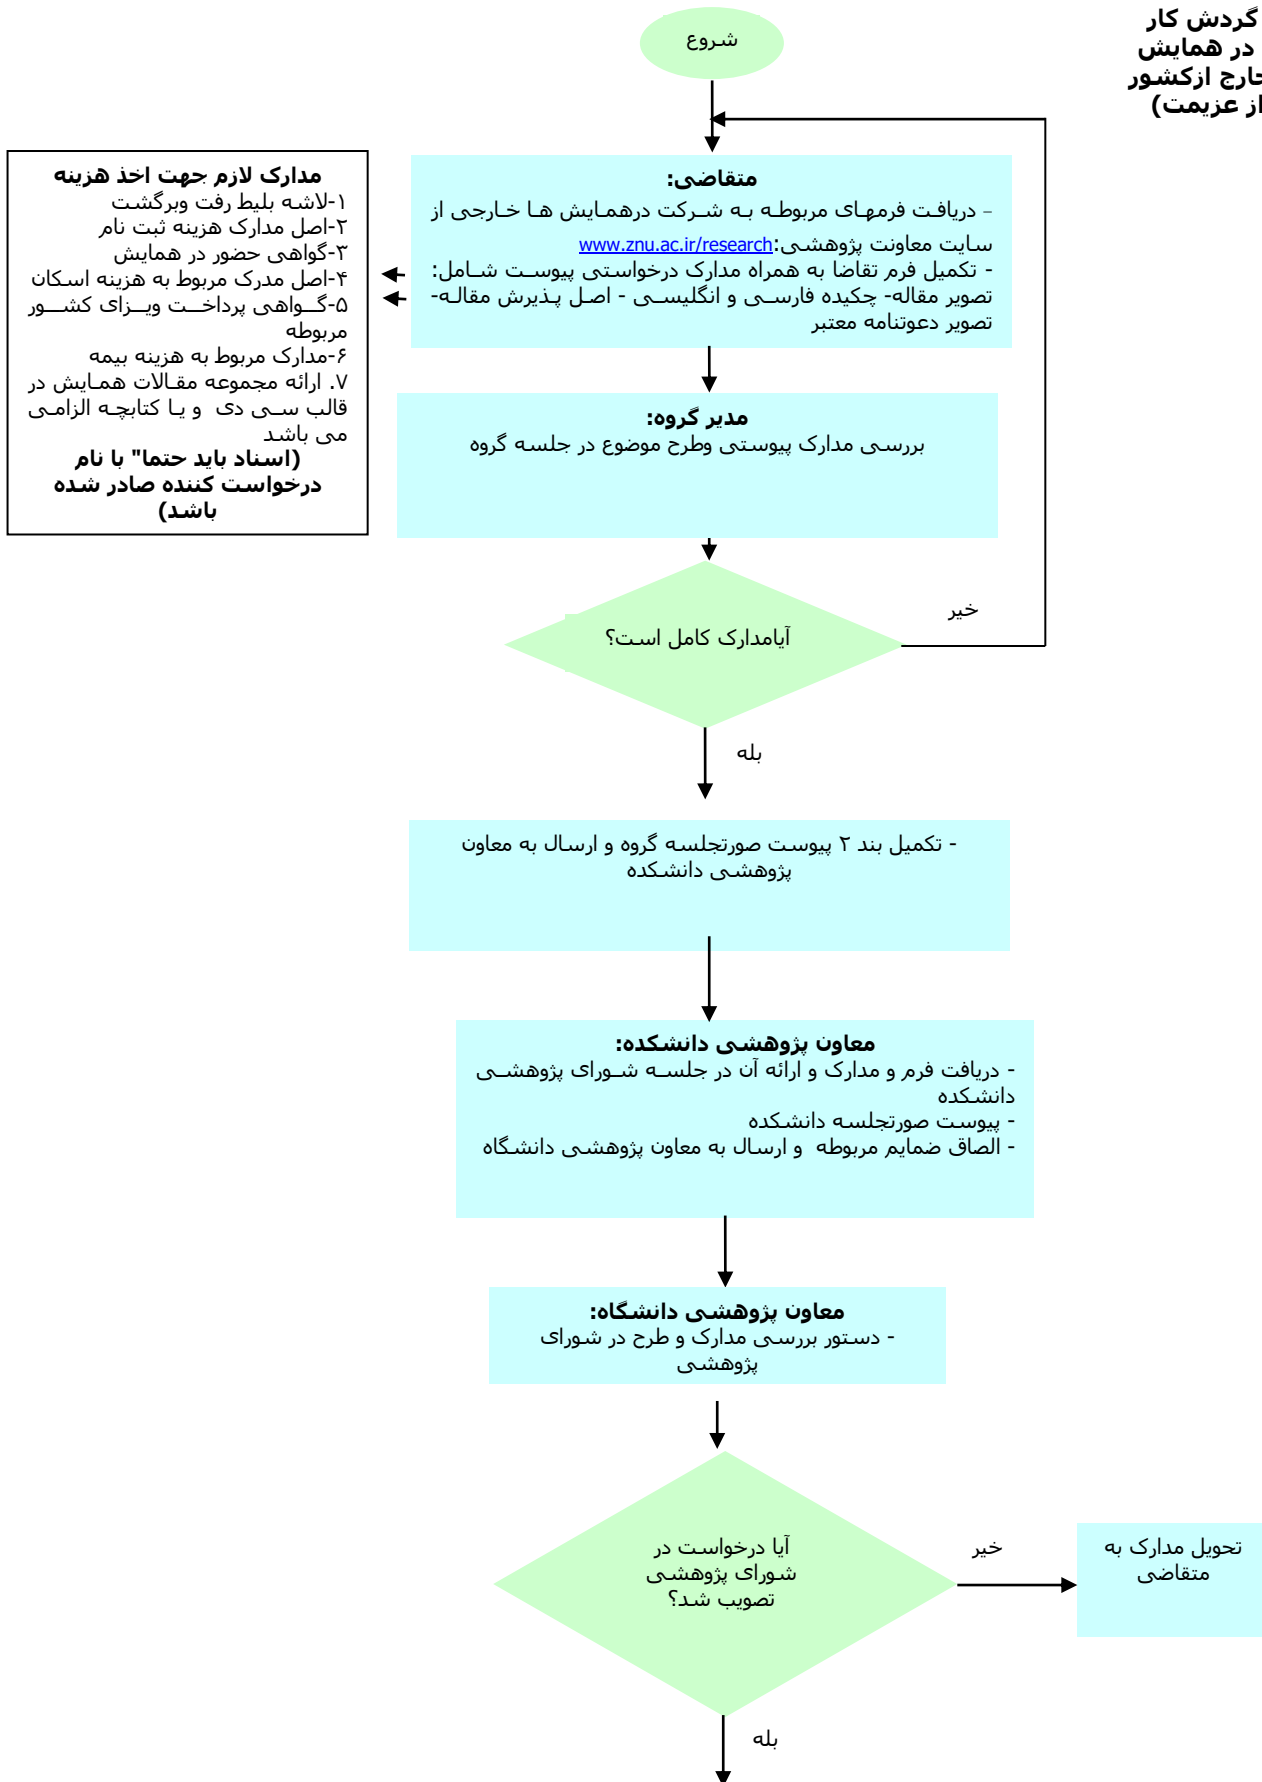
گردش کار
در همایش
خارج ازکشور
از عزیمت)

شروع

متقاضی:
- دریافت فرمهای مربوطه به شرکت درهمایش ها خارجی از سایت معاونت پژوهشی:www.znu.ac.ir/research
- تکمیل فرم تقاضا به همراه مدارک درخواستی پیوست شامل: تصویر مقاله- چکیده فارسی و انگلیسی - اصل پذیرش مقاله- تصویر دعوتنامه معتبر

مدارک لازم جهت اخذ هزینه
۱-لاشه بلیط رفت وبرگشت
۲-اصل مدارک هزینه ثبت نام
۳-گواهی حضور در همایش
۴-اصل مدرک مربوط به هزینه اسکان
۵-گواهی پرداخت ویزای کشور مربوطه
۶-مدارک مربوط به هزینه بیمه
۷. ارائه مجموعه مقالات همایش در قالب سی دی و یا کتابچه الزامی می باشد
(اسناد باید حتما" با نام درخواست کننده صادر شده باشد)

مدیر گروه:
بررسی مدارک پیوستی وطرح موضوع در جلسه گروه

آیامدارک کامل است؟

خیر

بله

- تکمیل بند ۲ پیوست صورتجلسه گروه و ارسال به معاون پژوهشی دانشکده

معاون پژوهشی دانشکده:
- دریافت فرم و مدارک و ارائه آن در جلسه شورای پژوهشی دانشکده
- پیوست صورتجلسه دانشکده
- الصاق ضمایم مربوطه و ارسال به معاون پژوهشی دانشگاه

معاون پژوهشی دانشگاه:
- دستور بررسی مدارک و طرح در شورای پژوهشی

آیا درخواست در شورای پژوهشی تصویب شد؟

خیر

تحویل مدارک به متقاضی

بله